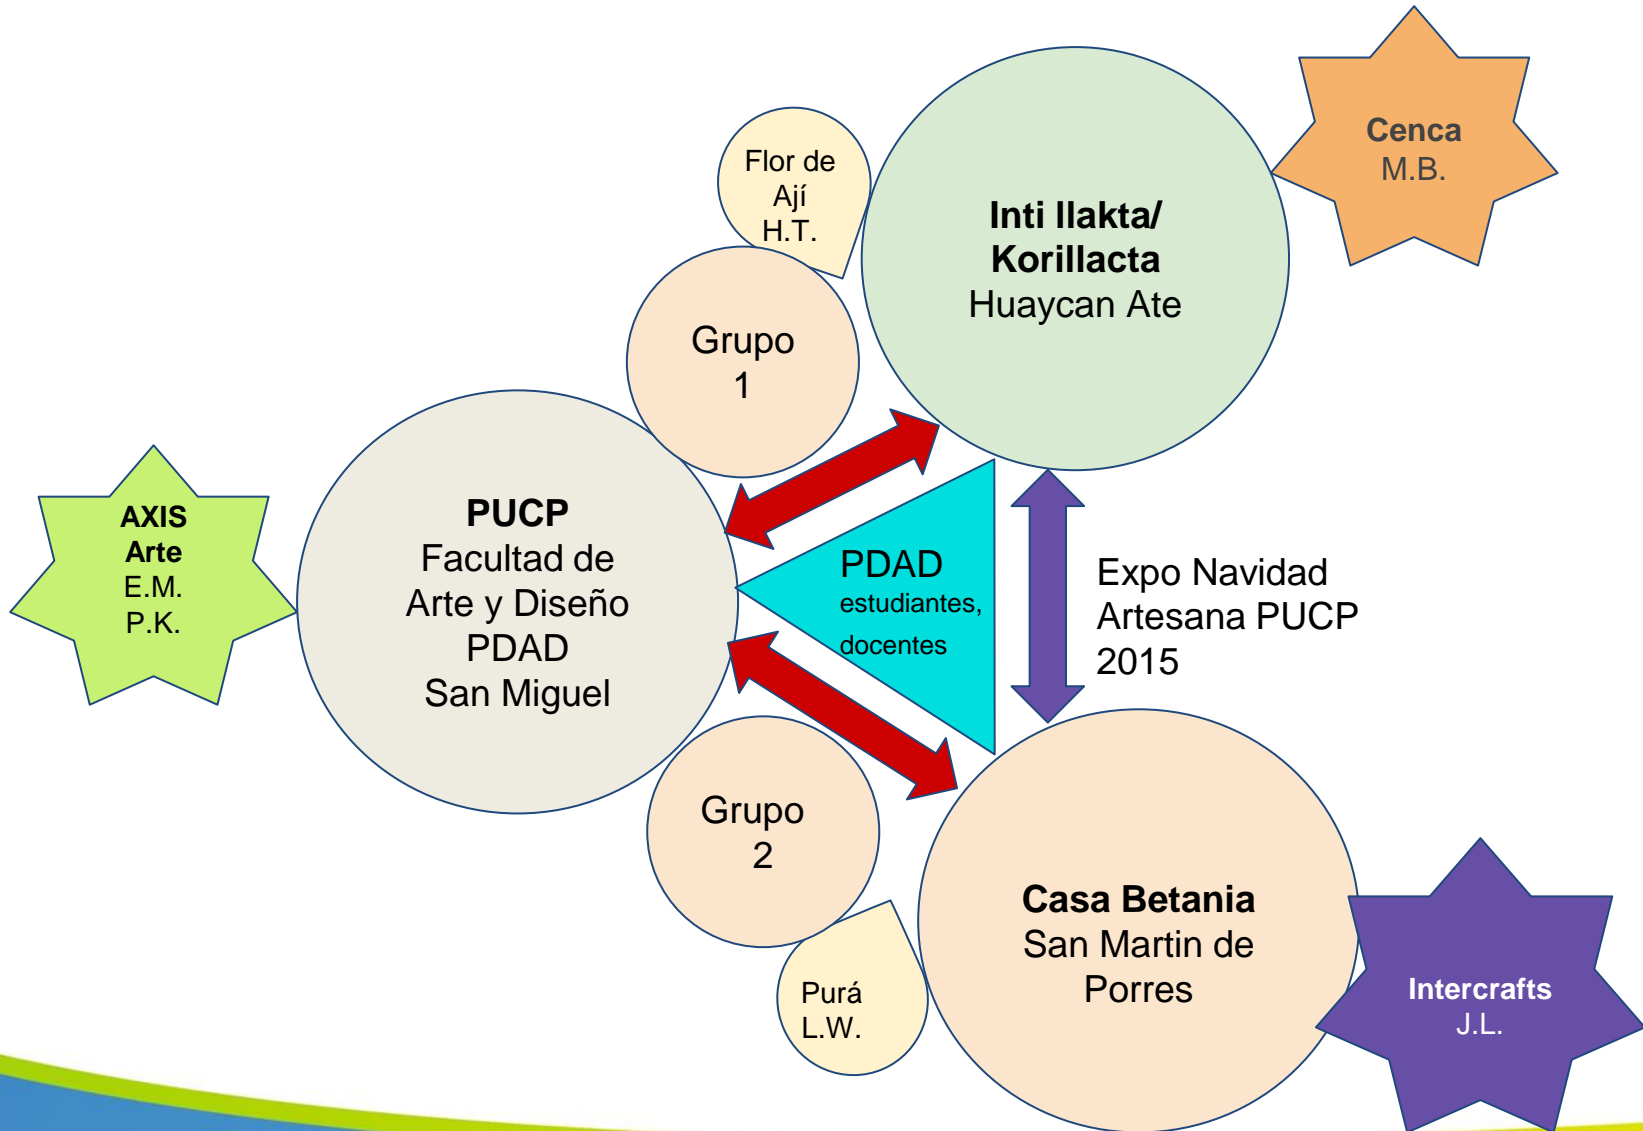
Flor de Ají H.T.

Inti Ilakta/ Korillacta Huaycan Ate

Cenca M.B.

Grupo 1

AXIS Arte E.M. P.K.

PUCP Facultad de Arte y Diseño PDAD San Miguel

PDAD estudiantes, docentes

Expo Navidad Artesana PUCP 2015

Grupo 2

Purá L.W.

Casa Betania San Martin de Porres

Intercrafts J.L.